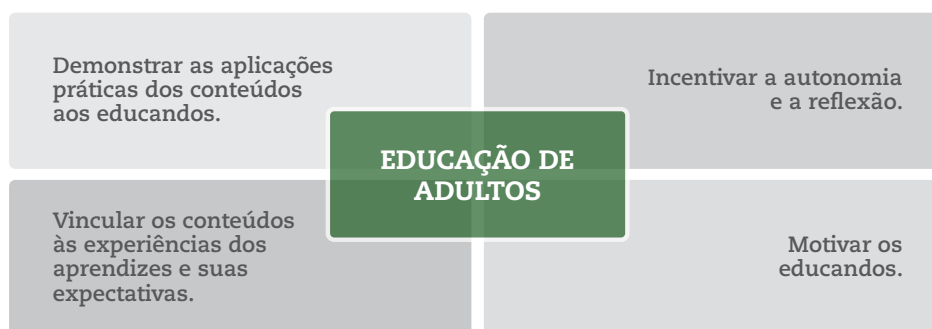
Demonstrar as aplicações práticas dos conteúdos aos educandos.

Incentivar a autonomia e a reflexão.

EDUCAÇÃO DE ADULTOS

Vincular os conteúdos às experiências dos aprendizes e suas expectativas.

Motivar os educandos.